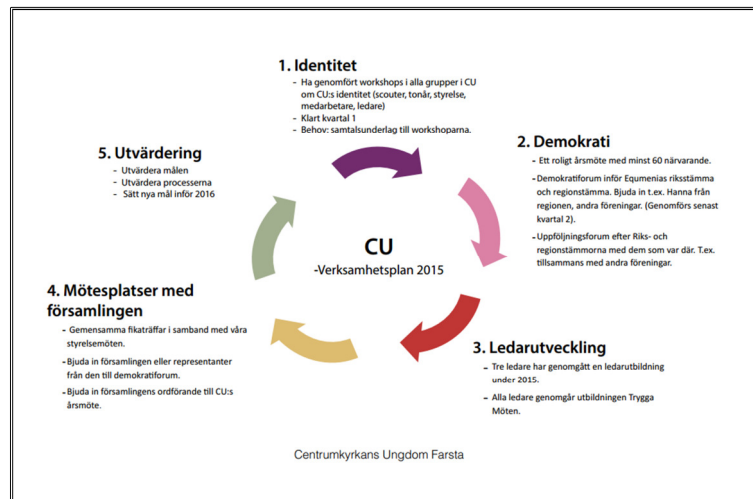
1. Identitet

- Ha genomfört workshops i alla grupper i CU om CU:s identitet (scouter, tonår, styrelse, medarbetare, ledare)
- Klart kvartal 1
- Behov: samtalsunderlag till workshoparna.

2. Demokrati

- Ett roligt årsmöte med minst 60 närvarande.
- Demokratiforum inför Equmenias riksstämma och regionstämma. Bjuda in t.ex. Hanna från regionen, andra föreningar. (Genomförs senast kvartal 2).
- Uppföljningsforum efter Riks- och regionstämmorna med dem som var där. T.ex. tillsammans med andra föreningar.

3. Ledarutveckling

- Tre ledare har genomgått en ledarutbildning under 2015.
- Alla ledare genomgår utbildningen Trygga Möten.

4. Mötesplatser med församlingen

- Gemensamma fikaträffar i samband med våra styrelsemöten.
- Bjuda in församlingen eller representanter från den till demokratiforum.
- Bjuda in församlingens ordförande till CU:s årsmöte.

5. Utvärdering

- Utvärdera målen
- Utvärdera processerna
- Sätt nya mål inför 2016

CU
-Verksamhetsplan 2015

Centrumkyrkans Ungdom Farsta